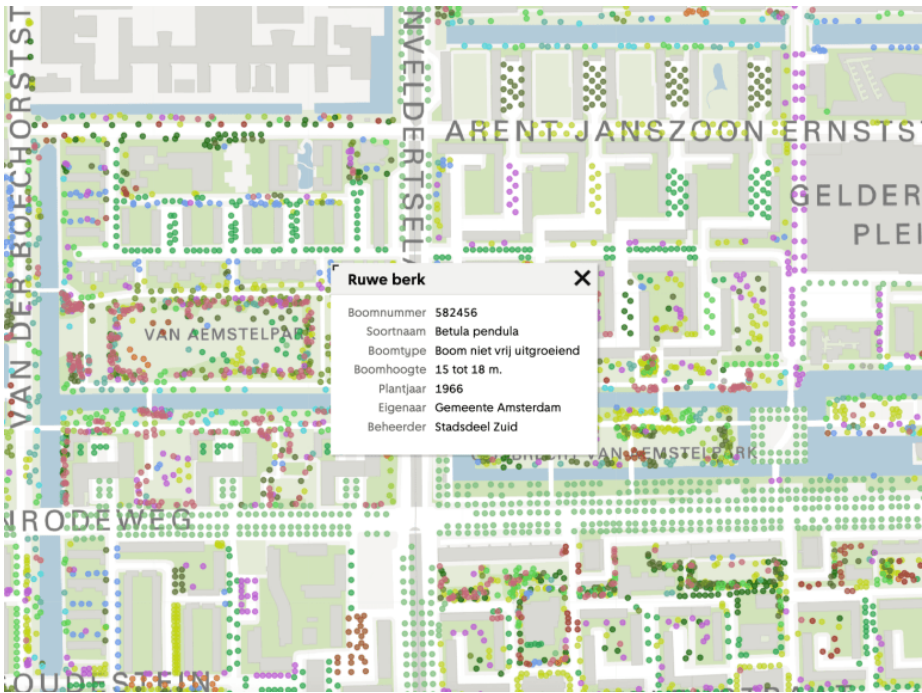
VAN DER BOECHORSTST

NVELDERTSELAAN

ARENT JANSZOON ERNSTST

GELDER
PLEI

VAN AEMSTELPARK

Ruwe berk

| | |
|---|---|
| Boomnummer | 582456 |
| Soortnaam | Betula pendula |
| Boomtype | Boom niet vrij uitgroeiend |
| Boomhoogte | 15 tot 18 m. |
| Plantjaar | 1966 |
| Eigenaar | Gemeente Amsterdam |
| Beheerder | Stadsdeel Zuid |

BRIGHT VAN AEMSTELPARK

NRODEWEG

OUDESTEIN